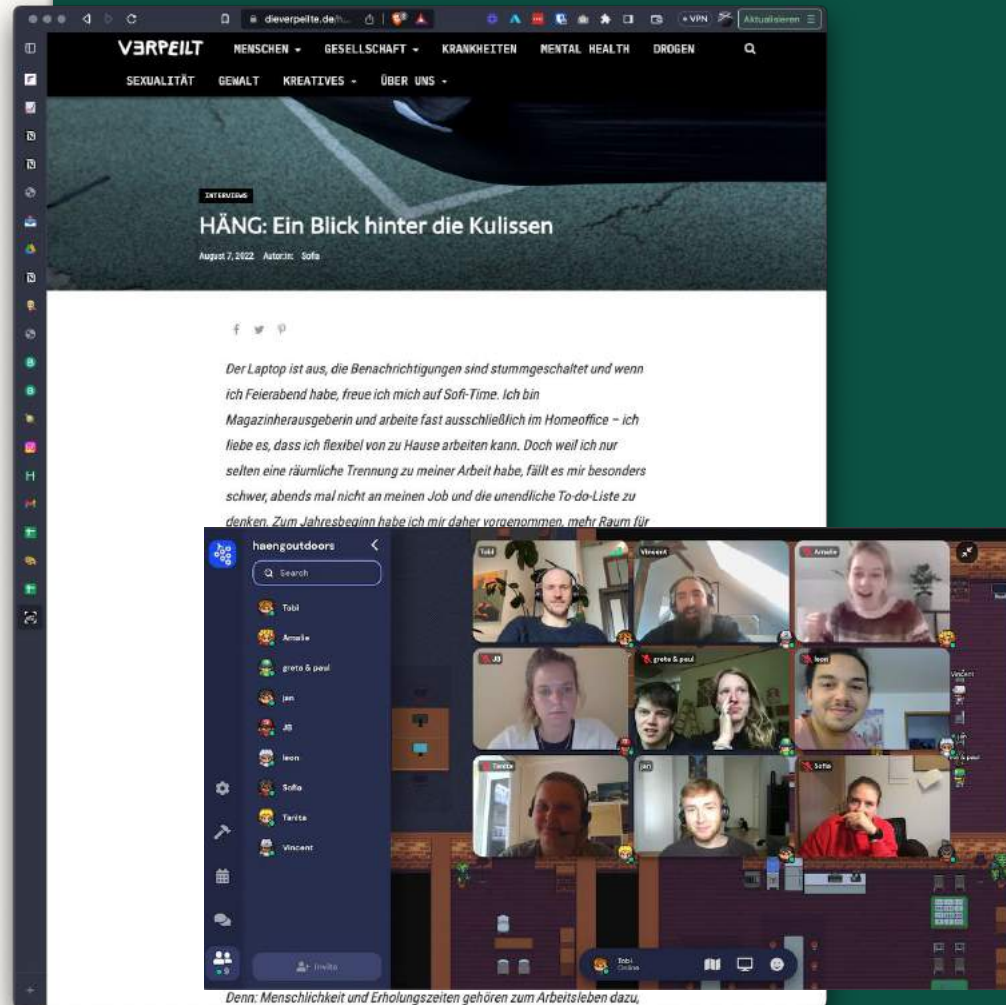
dieverpeilte.de/h...

VPN

Aktualisieren

V3RPEILT MENSCHEN GESELLSCHAFT KRANKHEITEN MENTAL HEALTH DROGEN

SEXUALITÄT GEWALT KREATIVES ÜBER UNS

INTERVIEWS

HÄNG: Ein Blick hinter die Kulissen

August 7, 2022 Autor:in: Sofia

Der Laptop ist aus, die Benachrichtigungen sind stummgeschaltet und wenn ich Feierabend habe, freue ich mich auf Sofi-Time. Ich bin Magazinherausgeberin und arbeite fast ausschließlich im Homeoffice – ich liebe es, dass ich flexibel von zu Hause arbeiten kann. Doch weil ich nur selten eine räumliche Trennung zu meiner Arbeit habe, fällt es mir besonders schwer, abends mal nicht an meinen Job und die unendliche To-do-Liste zu denken. Zum Jahresbeginn habe ich mir daher vorgenommen, mehr Raum für

haengoutdoors

Search

Tobi

Amelie

greta & paul

jan

JB

leon

Sofia

Tanita

Vincent

Invite

Tobi

Vincent

Amelie

JB

greta & paul

leon

Tanita

jan

Sofia

Tobi
Online

Denn: Menschlichkeit und Erholungszeiten gehören zum Arbeitsleben dazu,